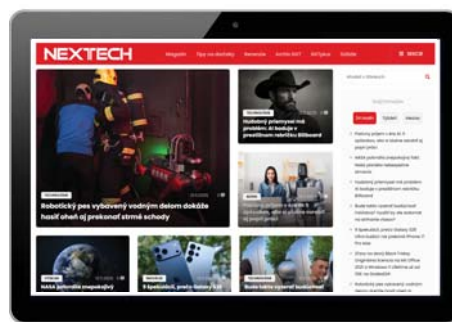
NEXTECH

Magazín Tipy na darčeky Recenzie Archív NXT NXTplus Súťaže

TECHNOLÓGIE

Robotický pes vybavený vodným delom dokáže hasiť oheň aj prekonať strmé schody

TECHNOLÓGIE

Hudobný priemysel má problém: AI kapela v prestížnom rebríčku Billboard

SPRÁVY

NASA potvrdila

RECENZIE

TECHNOLÓGIE

Hľadať v článkoch

Najčítanejšie

24 hodín Týždeň Mesiac

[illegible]